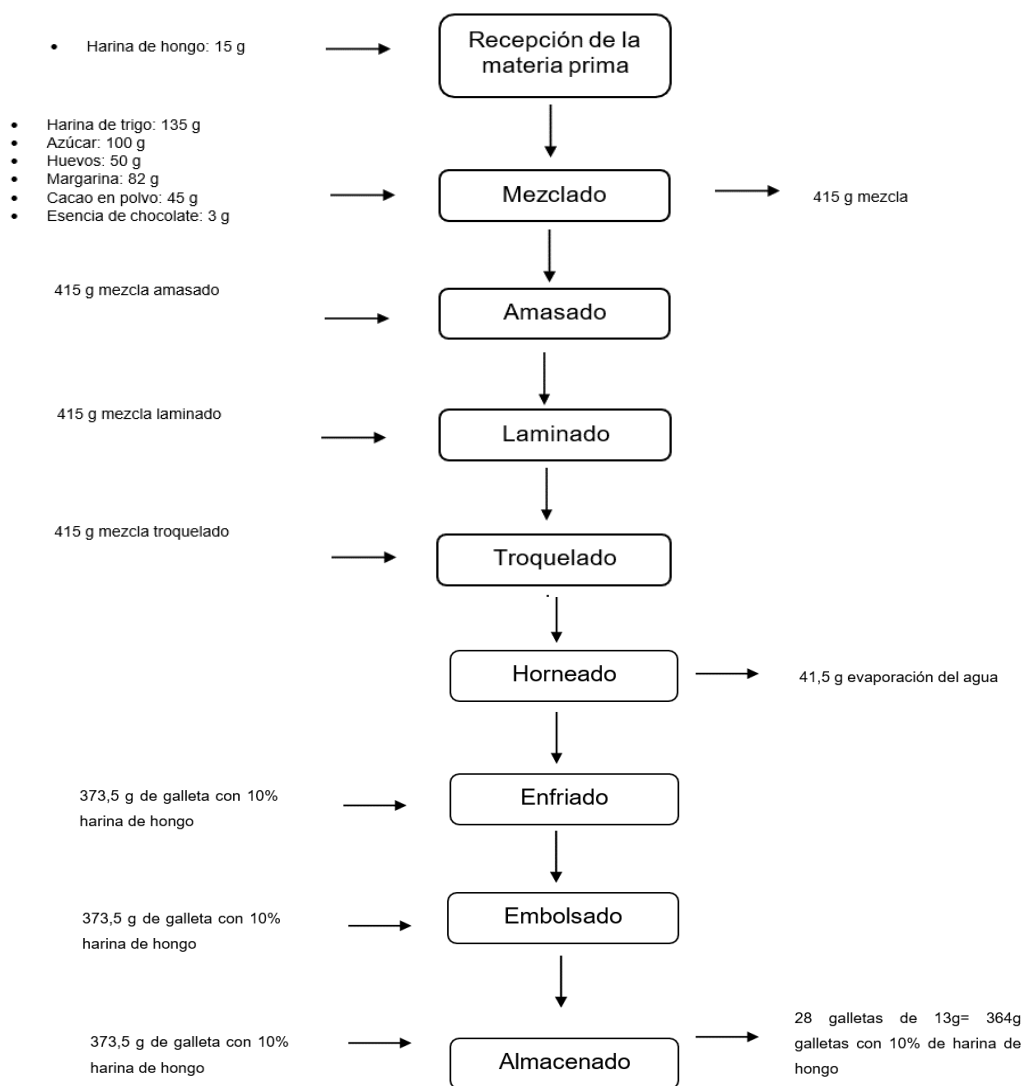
- Harina de hongo: 15 g

Recepción de la materia prima

- Harina de trigo: 135 g
- Azúcar: 100 g
- Huevos: 50 g
- Margarina: 82 g
- Cacao en polvo: 45 g
- Esencia de chocolate: 3 g

Mezclado

415 g mezcla

415 g mezcla amasado

Amasado

415 g mezcla laminado

Laminado

415 g mezcla troquelado

Troquelado

Horneado

41,5 g evaporación del agua

373,5 g de galleta con 10% harina de hongo

Enfriado

373,5 g de galleta con 10% harina de hongo

Embolsado

373,5 g de galleta con 10% harina de hongo

Almacenado

28 galletas de 13g= 364g galletas con 10% de harina de hongo